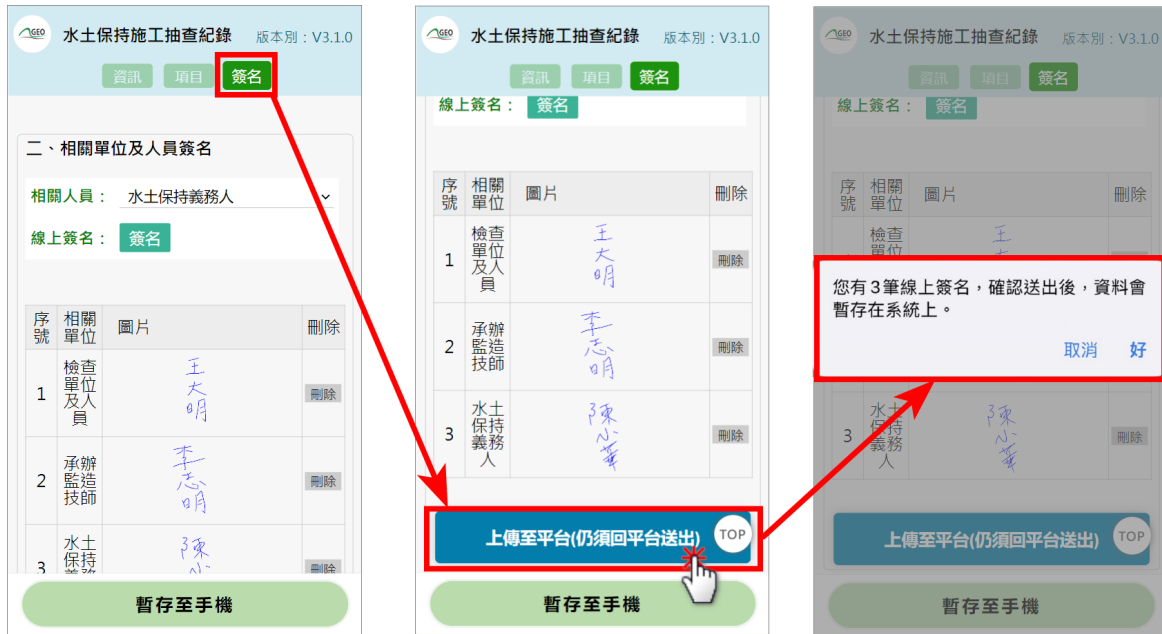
GEO 水土保持施工抽查紀錄 版本別：V3.1.0

資訊 項目 簽名

二、相關單位及人員簽名

相關人員： 水土保持義務人

線上簽名： 簽名

| 序號 | 相關單位 | 圖片 | 刪除 |
|---|---|---|---|
| 1 | 檢查單位及人員 | 王大明 | 刪除 |
| 2 | 承辦監造技師 | 李志明 | 刪除 |
| 3 | 水土保持義務 | 陳心 | 刪除 |

暫存至手機

GEO 水土保持施工抽查紀錄 版本別：V3.1.0

資訊 項目 簽名

線上簽名： 簽名

| 序號 | 相關單位 | 圖片 | 刪除 |
|---|---|---|---|
| 1 | 檢查單位及人員 | 王大明 | 刪除 |
| 2 | 承辦監造技師 | 李志明 | 刪除 |
| 3 | 水土保持義務人 | 陳心華 | 刪除 |

上傳至平台(仍須回平台送出) TOP

暫存至手機

GEO 水土保持施工抽查紀錄 版本別：V3.1.0

資訊 項目 簽名

線上簽名： 簽名

| 序號 | 相關單位 | 圖片 | 刪除 |
|---|---|---|---|
| | 檢查單位 | 王 | |
| 3 | 水土保持義務人 | 陳心華 | 刪除 |

您有 3 筆線上簽名，確認送出後，資料會暫存在系統上。

取消 好

上傳至平台(仍須回平台送出) TOP

暫存至手機